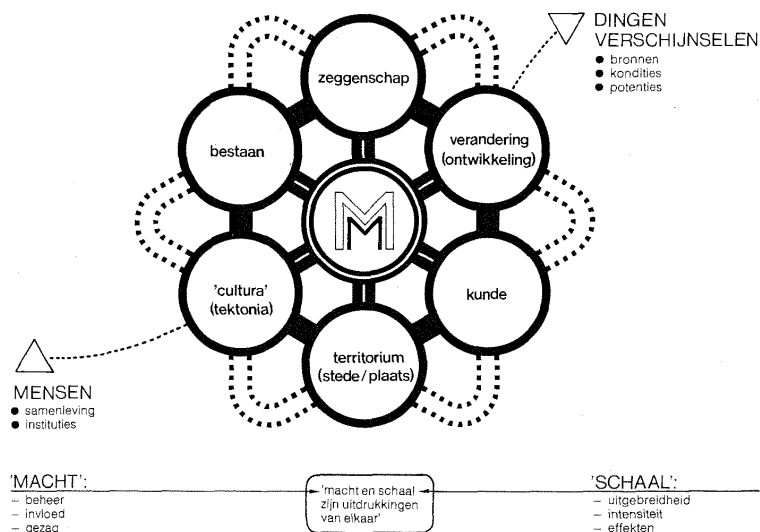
DINGEN
VERSCHIJNSELEN
● bronnen
● kondities
● potenties

zeggenschap

bestaan

verandering (ontwikkeling)

M

'cultura' (tektonia)

kunde

territorium (stede/plaats)

MENSEN
● samenleving
● instituties

'MACHT':
– beheer
– invloed
– gezag

'macht en schaal zijn uitdrukkingen van elkaar'

'SCHAAL':
– uitgebreidheid
– intensiteit
– effekten